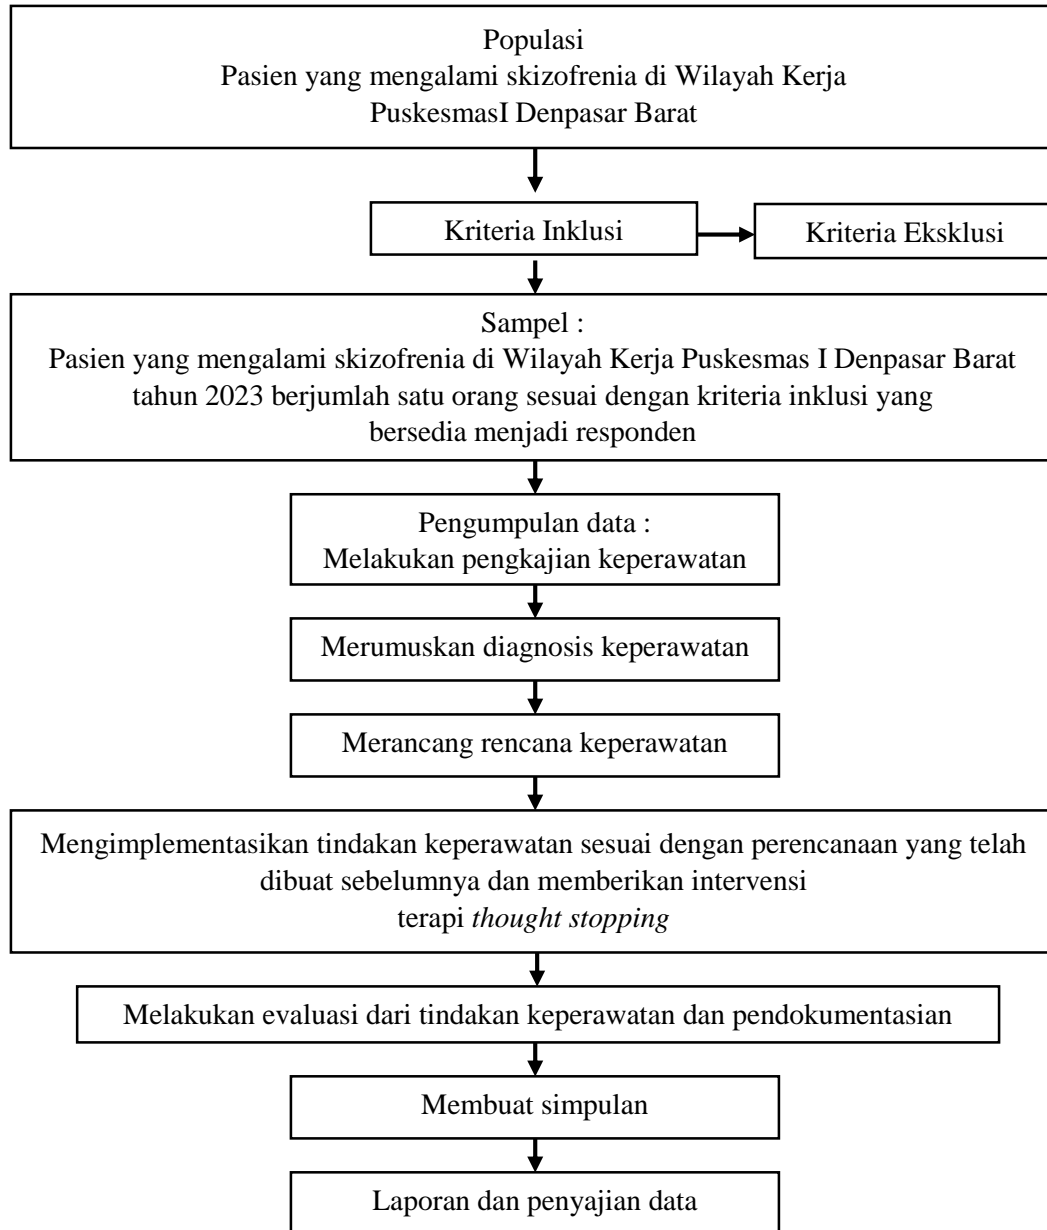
Populasi
Pasien yang mengalami skizofrenia di Wilayah Kerja PuskesmasI Denpasar Barat

Kriteria Inklusi

Kriteria Eksklusi

Sampel :
Pasien yang mengalami skizofrenia di Wilayah Kerja Puskesmas I Denpasar Barat tahun 2023 berjumlah satu orang sesuai dengan kriteria inklusi yang bersedia menjadi responden

Pengumpulan data :
Melakukan pengkajian keperawatan

Merumuskan diagnosis keperawatan

Merancang rencana keperawatan

Mengimplementasikan tindakan keperawatan sesuai dengan perencanaan yang telah dibuat sebelumnya dan memberikan intervensi terapi *thought stopping*

Melakukan evaluasi dari tindakan keperawatan dan pendokumentasian

Membuat simpulan

Laporan dan penyajian data